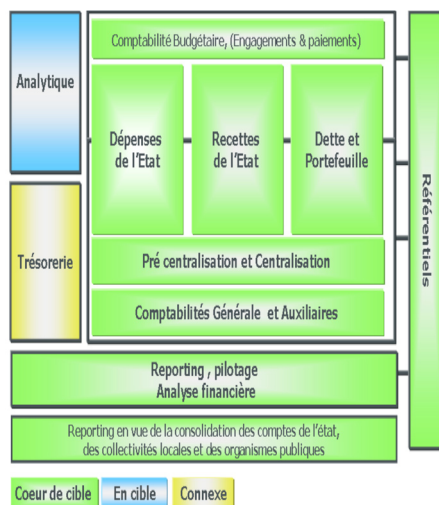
Analytique

Trésorerie

Comptabilité Budgétaire, (Engagements & paiements)

Dépenses de l'Etat

Recettes de l'Etat

Dette et Portefeuille

Pré centralisation et Centralisation

Comptabilités Générale et Auxiliaires

Référentiels

Reporting , pilotage
Analyse financière

Reporting en vue de la consolidation des comptes de l'état, des collectivités locales et des organismes publiques

Coeur de cible | En cible | Connexe